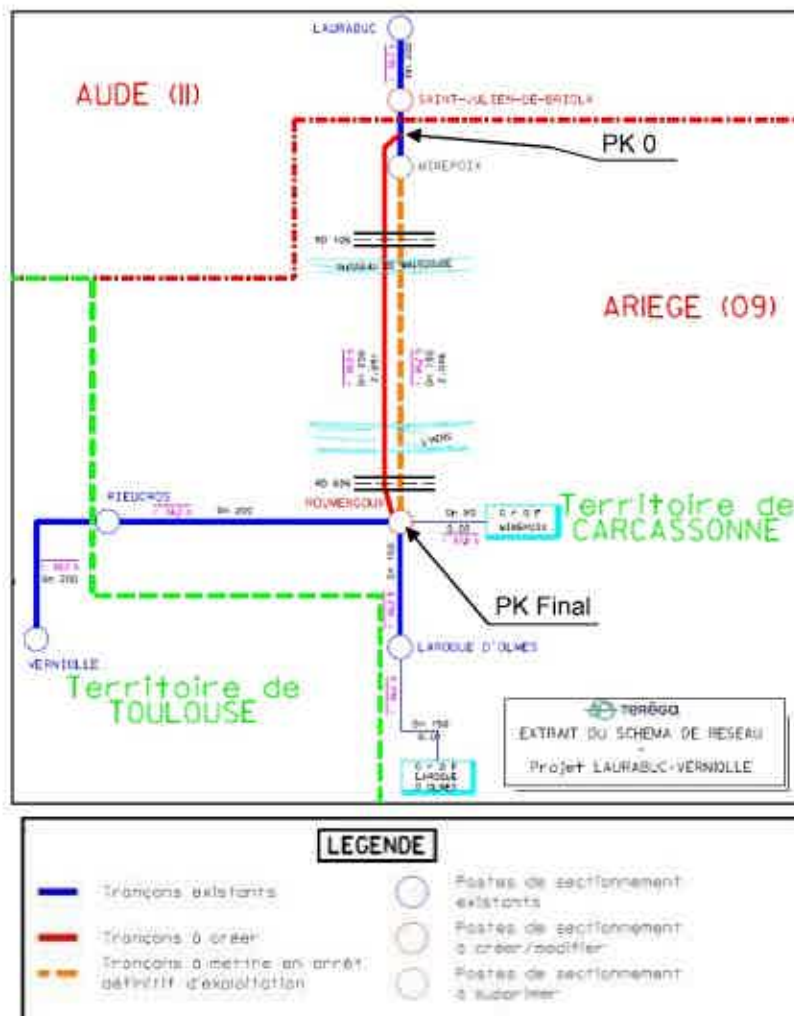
LAURABUC

AUDE (II)

SAINT-JULIEN-DE-BRIOLA

PK 0

MIREPOIX

RD 106

ARIEGE (09)

RD 625

MOUMERGOUS

Territoire de CARCASSONNE

PIEUCROS

DN 200

DN 80

DN 200

DN 150

PK Final

VERNIOLLE

LAROQUE D'OLMES

Territoire de TOULOUSE

DN 150

TERÉGA

EXTRAIT DU SCHEMA DE RESEAU

Projet LAURABUC-VERNIOLLE

LEGENDE

Tronçons existants

Tronçons à créer

Tronçons à mettre en arrêt définitif d'exploitation

Postes de sectionnement existants

Postes de sectionnement à créer/modifier

Postes de sectionnement à supprimer